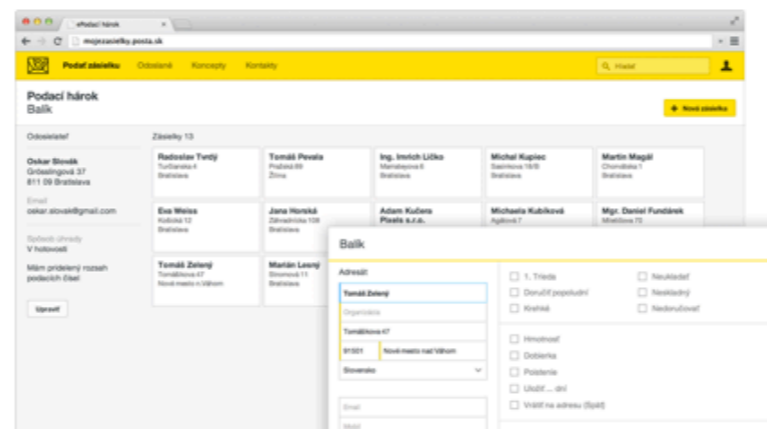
ePodací hárok

mojezasielky.posta.sk

Podať zásielku Odoslané Koncepty Kontakty

Hľadať

Podací hárok
Balík

Nová zásielka

Odosielateľ

Oskar Slovák
Grösslingová 37
811 09 Bratislava

Email
oskar.slovak@gmail.com

Spôsob úhrady
V hotovosti

Mám pridelený rozsah podacích čísel

Upraviť

Zásielky 13

Radoslav Tvrdý
Turčianska 4
Bratislava

Tomáš Pevala
Pražská 89
Žilina

Ing. Imrich Ličko
Mamateyova 6
Bratislava

Michal Kupiec
Šalviková 18/B
Bratislava

Martin Magál
Chorvátska 1
Bratislava

Eva Weiss
Košická 12
Bratislava

Jana Horská
Záhradnícka 109
Bratislava

Adam Kučera
Pixels s.r.o.

Michaela Kubíková
Agátová 7

Mgr. Daniel Fundárek
Miletičova 73

Tomáš Zelený
Tomášikova 47
Nové mesto n.Váhom

Marián Lesný
Šinorová 11
Bratislava

Balík

Adresát

Tomáš Zelený

Organizácia

Tomášikova 47

91501 Nové mesto nad Váhom

Slovensko

Email

Mobil

1. Trieda
Doručiť popoludní
Krehké

Neukladať
Neskladný
Nedoručovať

Hmotnosť
Dobierka
Poistenie
Uložiť ... dní
Vrátiť na adresu (Späť)